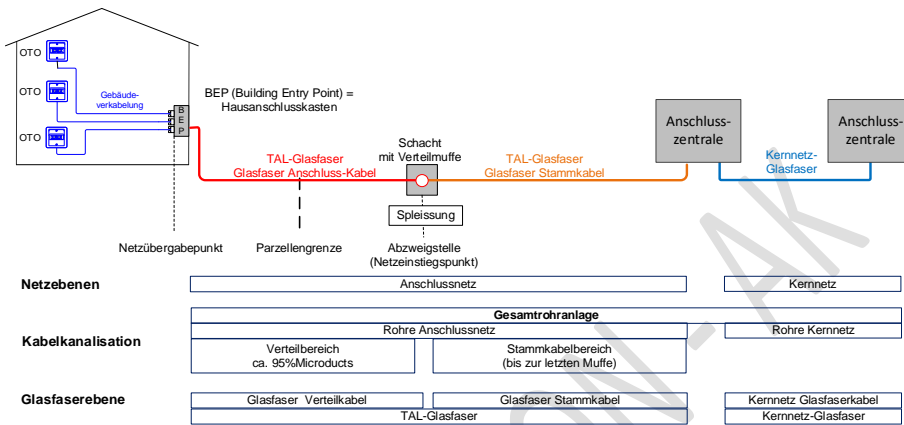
OTO
OTO
OTO
Gebäudeverkabelung
B
E
P
BEP (Building Entry Point) = Hausanschlusskasten
TAL-Glasfaser
Glasfaser Anschluss-Kabel
Schacht mit Verteilmuffe
TAL-Glasfaser
Glasfaser Stammkabel
Anschlusszentrale
Kernnetz-Glasfaser
Anschlusszentrale
Spleissung
Netzübergabepunkt
Parzellengrenze
Abzweigstelle (Netzeinstiegspunkt)

Netzebenen
Anschlussnetz
Kernnetz

Kabelkanalisation
Gesamtrohranlage
Rohre Anschlussnetz
Rohre Kernnetz
Verteilbereich ca. 95%Microducts
Stammkabelbereich (bis zur letzten Muffe)

Glasfaserebene
Glasfaser Verteilkabel
Glasfaser Stammkabel
Kernnetz Glasfaserkabel
TAL-Glasfaser
Kernnetz-Glasfaser

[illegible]